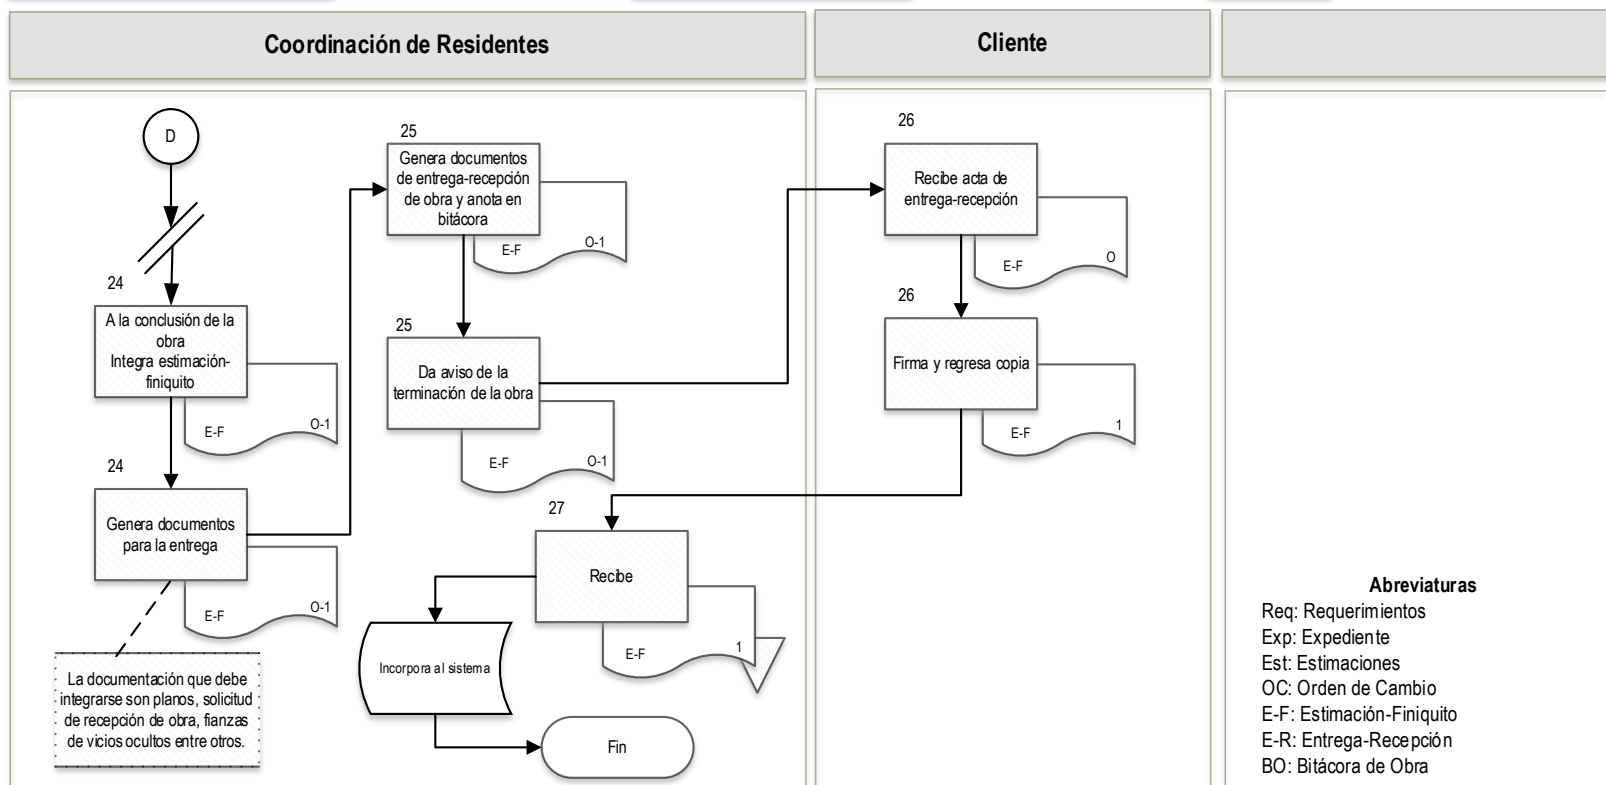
Coordinación de Residentes

Cliente

D

24

A la conclusión de la obra Integra estimación-finiquito

E-F

O-1

24

Genera documentos para la entrega

E-F

O-1

La documentación que debe integrarse son planos, solicitud de recepción de obra, fianzas de vicios ocultos entre otros.

25

Genera documentos de entrega-recepción de obra y anota en bitácora

E-F

O-1

25

Da aviso de la terminación de la obra

E-F

O-1

27

Recibe

E-F

1

Incorpora al sistema

Fin

26

Recibe acta de entrega-recepción

E-F

O

26

Firma y regresa copia

E-F

1

Abreviaturas
Req: Requerimientos
Exp: Expediente
Est: Estimaciones
OC: Orden de Cambio
E-F: Estimación-Finiquito
E-R: Entrega-Recepción
BO: Bitácora de Obra